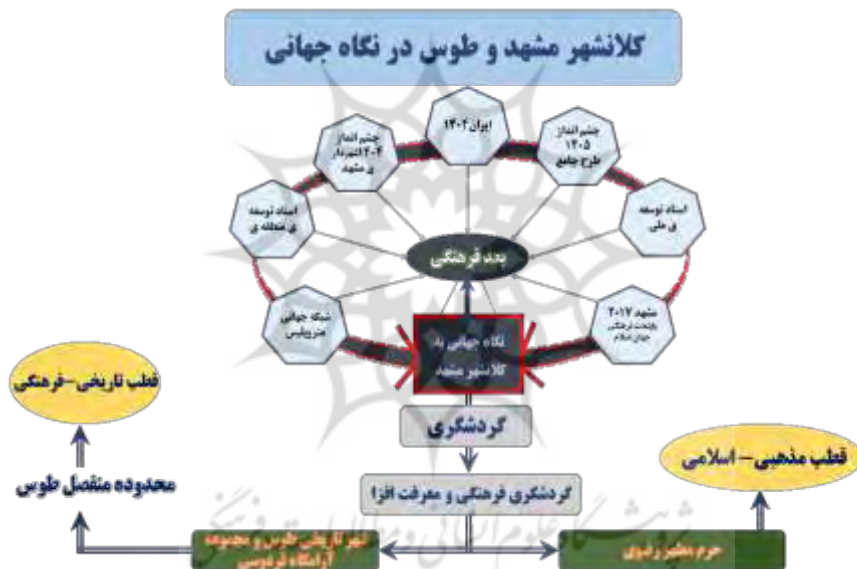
کلانشهر مشهد و طوس در نگاه جهانی

ایران ۱۴۰۴

چشم انداز ۱۴۰۵ طرح جامع

چشم انداز ۱۴۰۴ شهرداری مشهد

اسناد توسعه ی ملی

اسناد توسعه ی منطقه ی

بعد فرهنگی

شبکه جهانی متروپلیس

مشهد ۲۰۱۷ پایتخت فرهنگی جهان اسلام

نگاه جهانی به کلانشهر مشهد

گردشگری

گردشگری فرهنگی و معرفت افزا

قطب تاریخی-فرهنگی

محدوده منفصل طوس

قطب مذهبی- اسلامی

شهر تاریخی طوس و مجموعه آرامگاه فردوسی

حرم مطهر رضوی

پژوهشگاه علوم انسانی و مطالعات فرهنگی